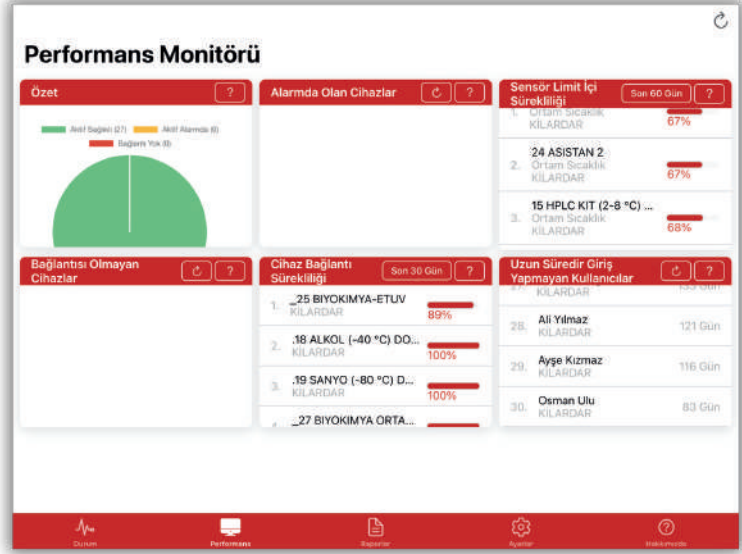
Performans Monitörü

Özet ?

Aktif Bağlantı (27) Aktif Alarmda (0) Bağlantı Yok (0)

Alarmda Olan Cihazlar ?

Sensör Limit İçi Sürekliliği Son 60 Gün ?

1. Ortam Sıcaklık KİLARDAR 67%

24 ASISTAN 2
2. Ortam Sıcaklık KİLARDAR 67%

15 HPLC KIT (2-8 °C) ...
3. Ortam Sıcaklık KİLARDAR 68%

Bağlantısı Olmayan Cihazlar ?

Cihaz Bağlantı Sürekliliği Son 30 Gün ?

1. _25 BIYOKIMYA-ETUV KİLARDAR 89%

2. .18 ALKOL (-40 °C) DO... KİLARDAR 100%

3. .19 SANYO (-80 °C) D... KİLARDAR 100%

4. _27 BIYOKIMYA ORTA...

Uzun Süredir Giriş Yapmayan Kullanıcılar ?

KİLARDAR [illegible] Gün

28. Ali Yılmaz KİLARDAR 121 Gün

29. Ayşe Kızmaz KİLARDAR 116 Gün

30. Osman Ulu KİLARDAR 83 Gün

Durum Performans Raporlar Ayarlar Hakkımızda